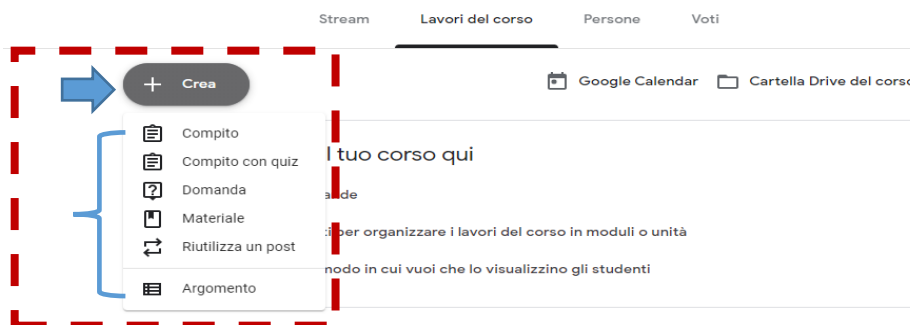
Stream Lavori del corso Persone Voti

Crea

Google Calendar Cartella Drive del corso

Compito
Compito con quiz
Domanda
Materiale
Riutilizza un post
Argomento

l tuo corso qui

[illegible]ade

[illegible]per organizzare i lavori del corso in moduli o unità

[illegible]modo in cui vuoi che lo visualizzino gli studenti